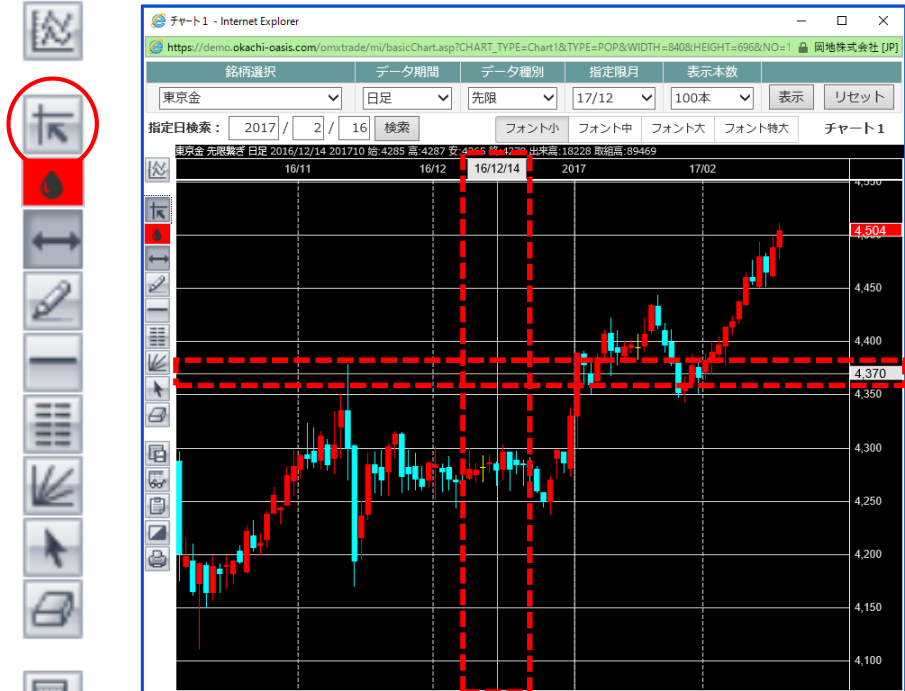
チャート1 - Internet Explorer

https://demo.okachi-oasis.com/omxtrade/mi/basicChart.asp?CHART_TYPE=Chart1&TYPE=POP&WIDTH=840&HEIGHT=696&NO=1 岡地株式会社 [JP]

| 銘柄選択 | データ期間 | データ種別 | 指定限月 | 表示本数 | | |
|---|---|---|---|---|---|---|
| 東京金 | 日足 | 先限 | 17/12 | 100本 | 表示 | リセット |

指定日検索： 2017 / 2 / 16 検索 フォント小 フォント中 フォント大 フォント特大 チャート1

東京金 先限繋ぎ 日足 2016/12/14 201710 始:4285 高:4287 安:4265 終:4270 出来高:18228 取組高:89469

16/11 16/12 16/12/14 2017 17/02

4,550
4,504
4,450
4,400
4,370
4,350
4,300
4,250
4,200
4,150
4,100